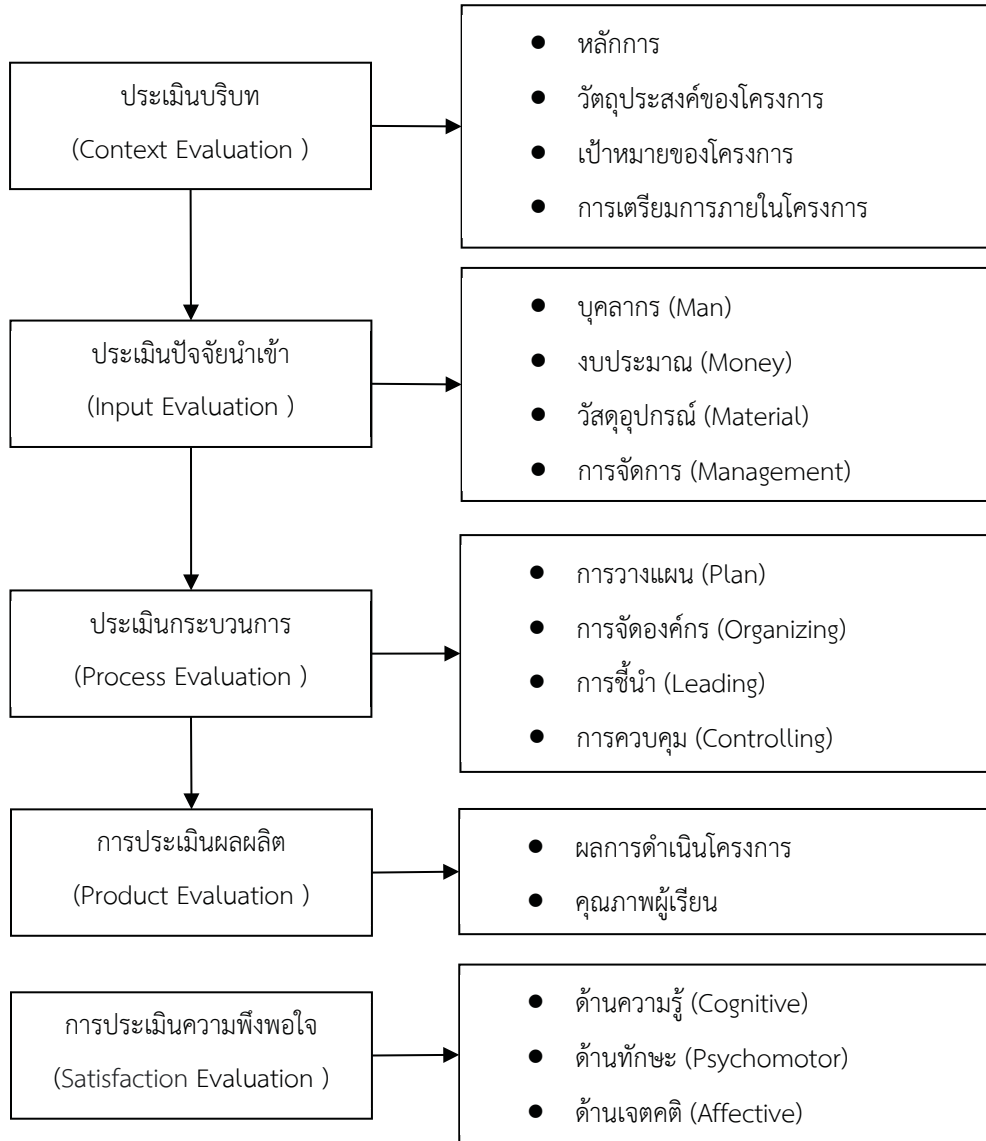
ประเมินบริบท
(Context Evaluation )

- หลักการ
- วัตถุประสงค์ของโครงการ
- เป้าหมายของโครงการ
- การเตรียมการภายในโครงการ

ประเมินปัจจัยนำเข้า
(Input Evaluation )

- บุคลากร (Man)
- งบประมาณ (Money)
- วัสดุอุปกรณ์ (Material)
- การจัดการ (Management)

ประเมินกระบวนการ
(Process Evaluation )

- การวางแผน (Plan)
- การจัดองค์กร (Organizing)
- การชี้นำ (Leading)
- การควบคุม (Controlling)

การประเมินผลผลิต
(Product Evaluation )

- ผลการดำเนินโครงการ
- คุณภาพผู้เรียน

การประเมินความพึงพอใจ
(Satisfaction Evaluation )

- ด้านความรู้ (Cognitive)
- ด้านทักษะ (Psychomotor)
- ด้านเจตคติ (Affective)